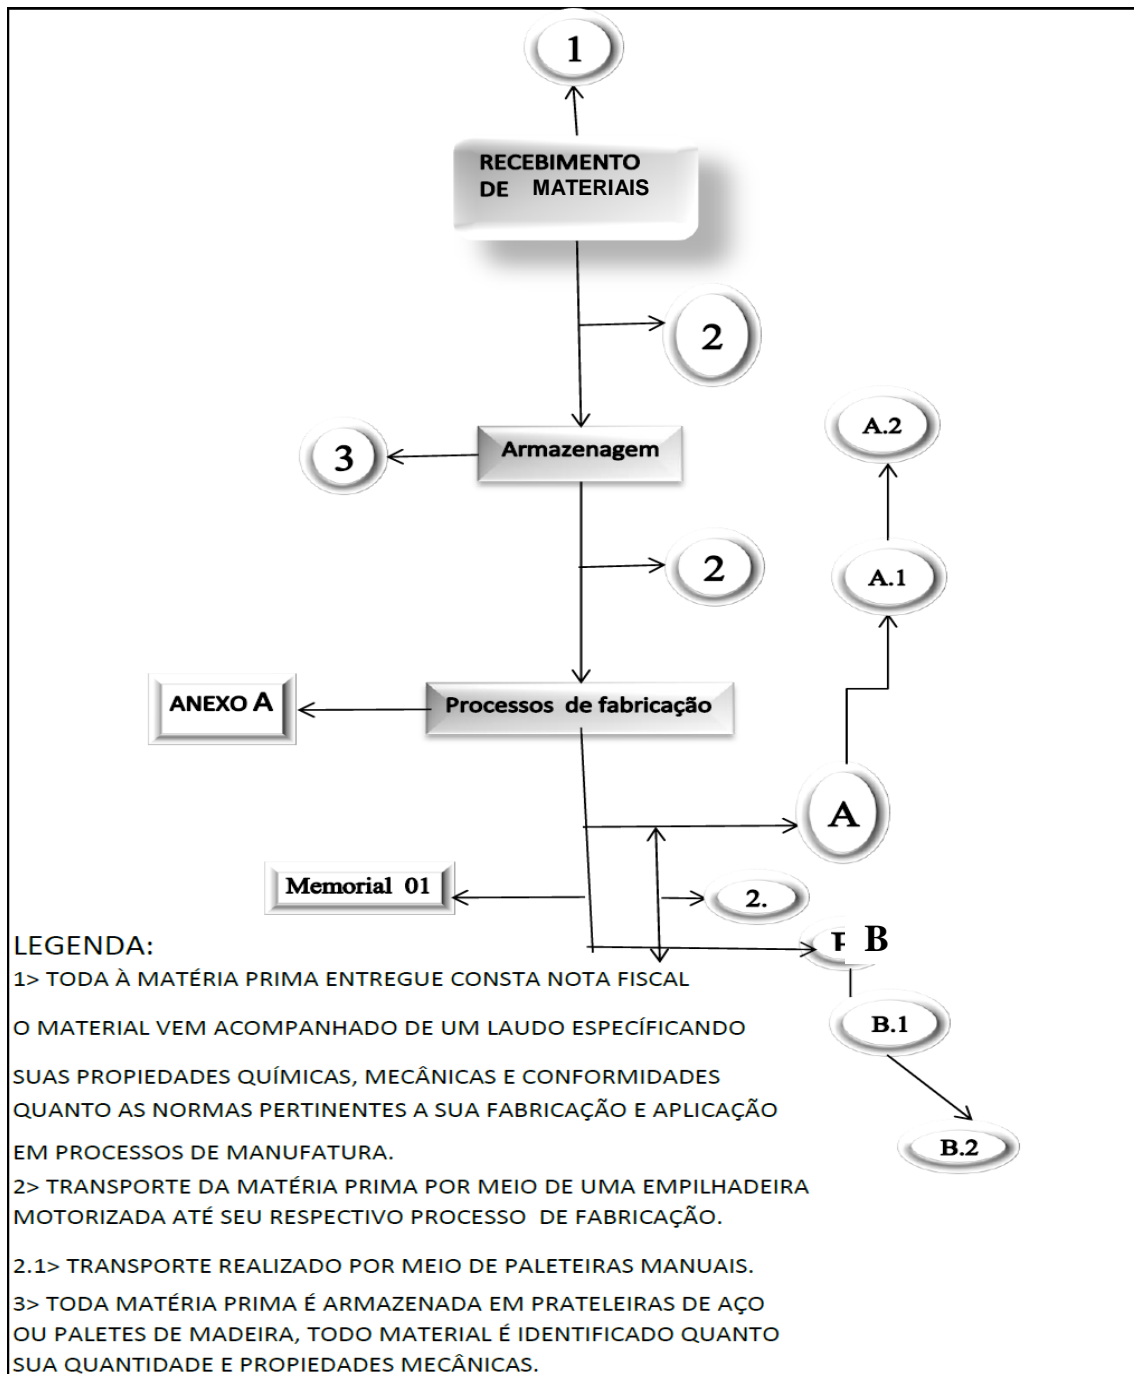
1

RECEBIMENTO DE MATERIAIS

2

3

Armazenagem

A.2

2

A.1

ANEXO A

Processos de fabricação

A

Memorial 01

2.

B

LEGENDA:
1> TODA À MATÉRIA PRIMA ENTREGUE CONSTA NOTA FISCAL

O MATERIAL VEM ACOMPANHADO DE UM LAUDO ESPECÍFICANDO

SUAS PROPIEDADES QUÍMICAS, MECÂNICAS E CONFORMIDADES QUANTO AS NORMAS PERTINENTES A SUA FABRICAÇÃO E APLICAÇÃO

EM PROCESSOS DE MANUFATURA.

B.1

B.2

2> TRANSPORTE DA MATÉRIA PRIMA POR MEIO DE UMA EMPILHADEIRA MOTORIZADA ATÉ SEU RESPECTIVO PROCESSO DE FABRICAÇÃO.

2.1> TRANSPORTE REALIZADO POR MEIO DE PALETEIRAS MANUAIS.

3> TODA MATÉRIA PRIMA É ARMAZENADA EM PRATELEIRAS DE AÇO OU PALETES DE MADEIRA, TODO MATERIAL É IDENTIFICADO QUANTO SUA QUANTIDADE E PROPIEDADES MECÂNICAS.